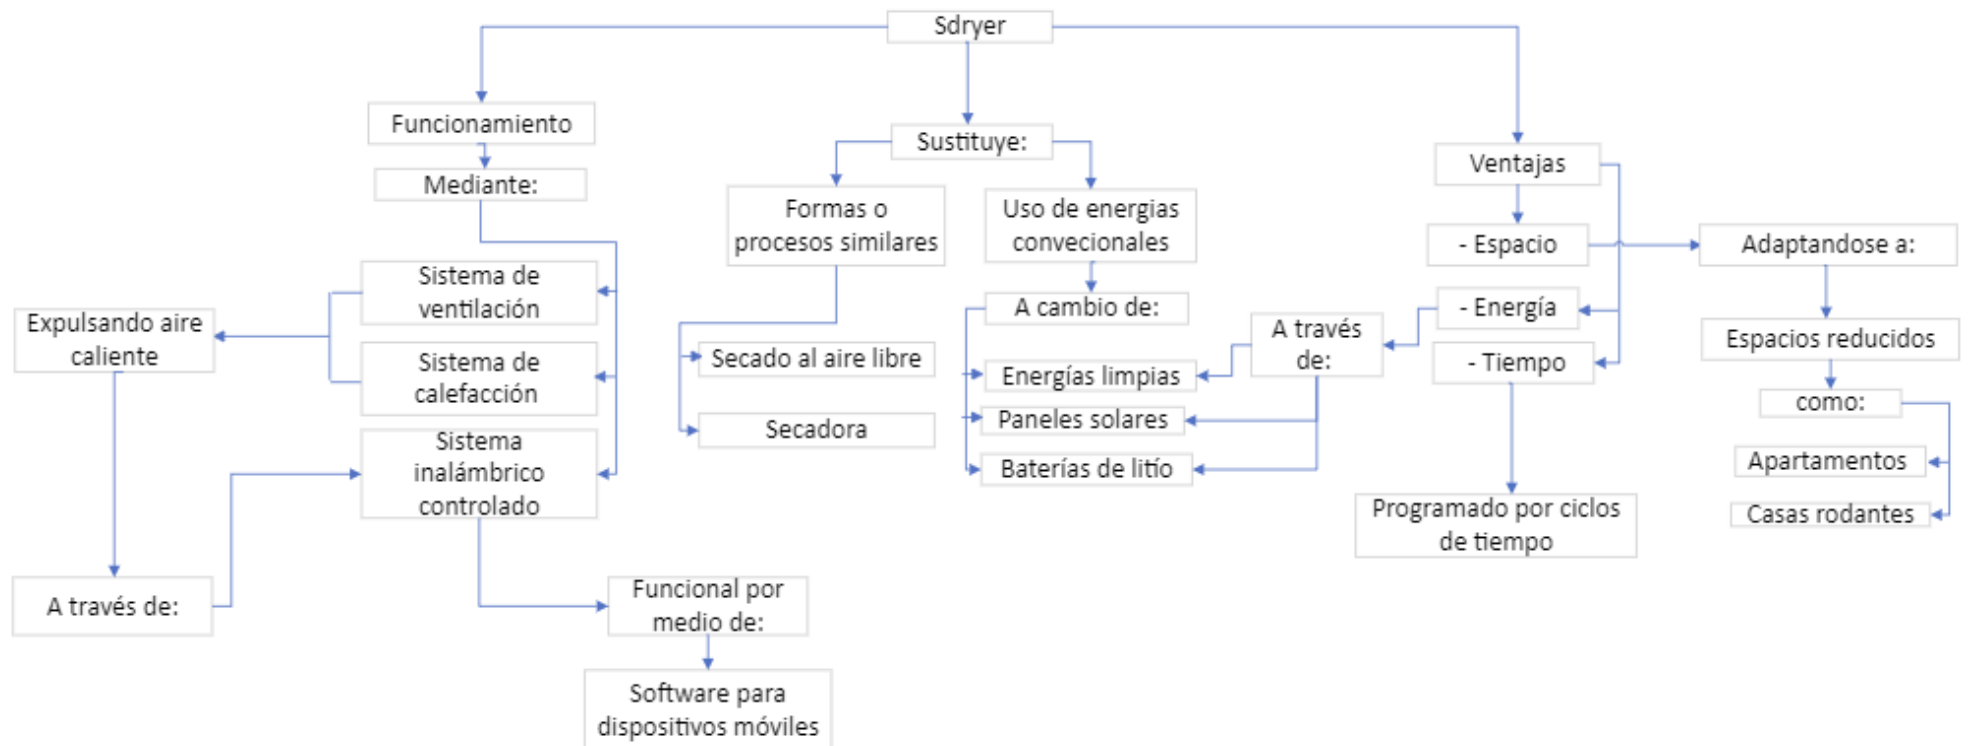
Sdryer

Funcionamiento

Mediante:

Sistema de ventilación

Sistema de calefacción

Sistema inalámbrico controlado

Expulsando aire caliente

A través de:

Funcional por medio de:

Software para dispositivos móviles

Sustituye:

Formas o procesos similares

Secado al aire libre

Secadora

Uso de energias convecionales

A cambio de:

Energías limpias

Paneles solares

Baterías de litío

A través de:

Ventajas

- Espacio

- Energía

- Tiempo

Programado por ciclos de tiempo

Adaptandose a:

Espacios reducidos

como:

Apartamentos

Casas rodantes